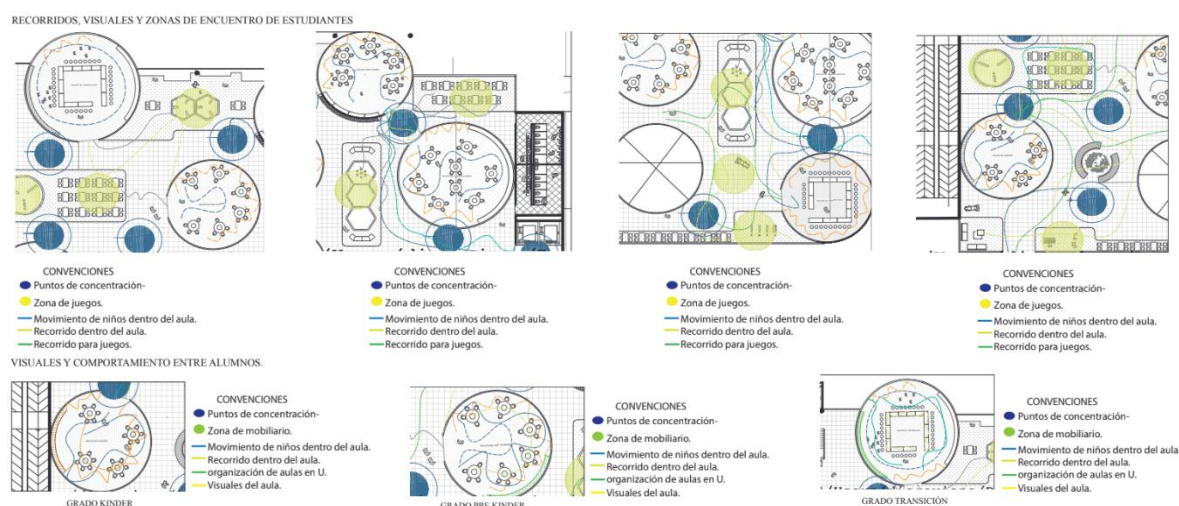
RECORRIDOS, VISUALES Y ZONAS DE ENCUENTRO DE ESTUDIANTES

CONVENCIONES
Puntos de concentración-
Zona de juegos.
Movimiento de niños dentro del aula.
Recorrido dentro del aula.
Recorrido para juegos.

CONVENCIONES
Puntos de concentración-
Zona de juegos.
Movimiento de niños dentro del aula.
Recorrido dentro del aula.
Recorrido para juegos.

CONVENCIONES
Puntos de concentración-
Zona de juegos.
Movimiento de niños dentro del aula.
Recorrido dentro del aula.
Recorrido para juegos.

CONVENCIONES
Puntos de concentración-
Zona de juegos.
Movimiento de niños dentro del aula.
Recorrido dentro del aula.
Recorrido para juegos.

VISUALES Y COMPORTAMIENTO ENTRE ALUMNOS.

CONVENCIONES
Puntos de concentración-
Zona de mobiliario.
Movimiento de niños dentro del aula.
Recorrido dentro del aula.
organización de aulas en U.
Visuales del aula.

GRADO KINDER

CONVENCIONES
Puntos de concentración-
Zona de mobiliario.
Movimiento de niños dentro del aula.
Recorrido dentro del aula.
organización de aulas en U.
Visuales del aula.

GRADO PRE KINDER

CONVENCIONES
Puntos de concentración-
Zona de mobiliario.
Movimiento de niños dentro del aula.
Recorrido dentro del aula.
organización de aulas en U.
Visuales del aula.

GRADO TRANSICIÓN